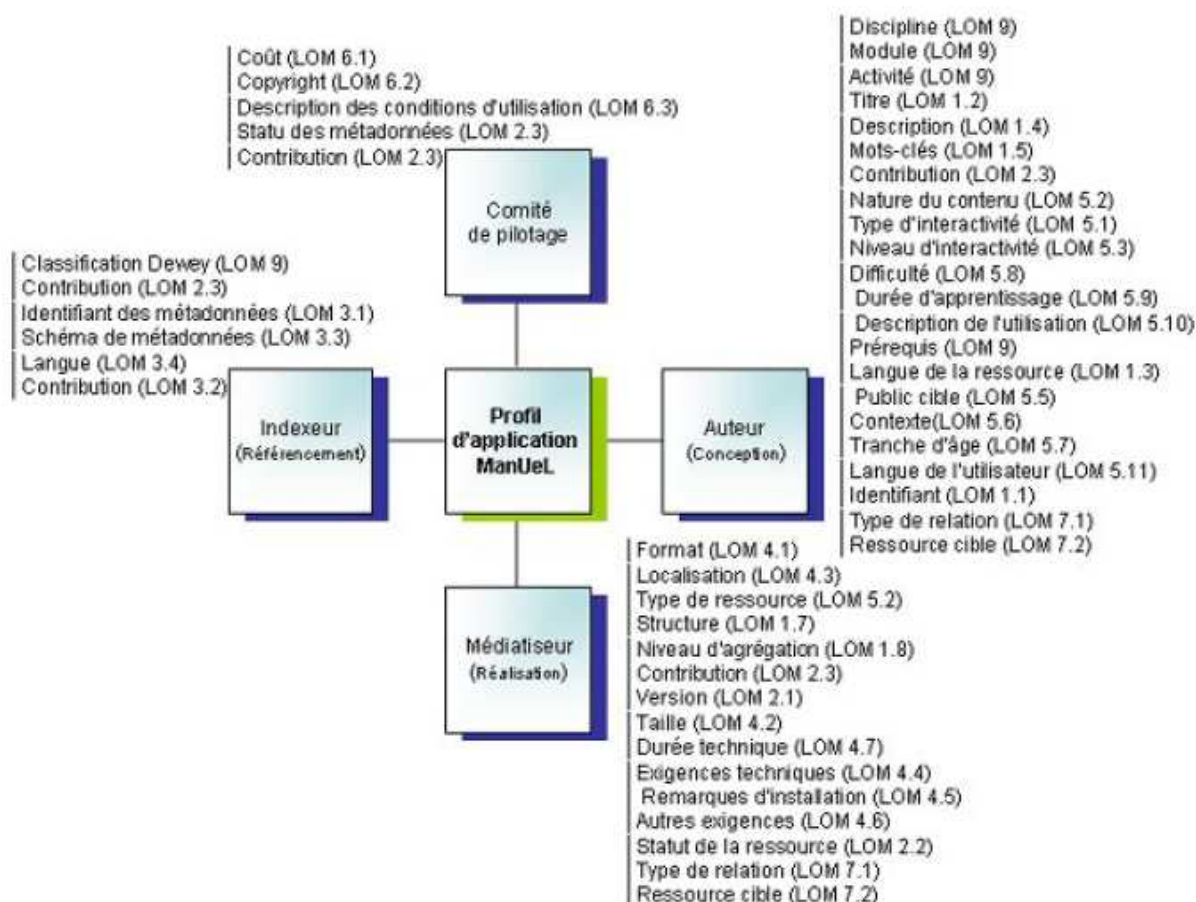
Coût (LOM 6.1)
Copyright (LOM 6.2)
Description des conditions d'utilisation (LOM 6.3)
Statu des métadonnées (LOM 2.3)
Contribution (LOM 2.3)

Comité de pilotage

Discipline (LOM 9)
Module (LOM 9)
Activité (LOM 9)
Titre (LOM 1.2)
Description (LOM 1.4)
Mots-clés (LOM 1.5)
Contribution (LOM 2.3)
Nature du contenu (LOM 5.2)
Type d'interactivité (LOM 5.1)
Niveau d'interactivité (LOM 5.3)
Difficulté (LOM 5.8)
Durée d'apprentissage (LOM 5.9)
Description de l'utilisation (LOM 5.10)
Prérequis (LOM 9)
Langue de la ressource (LOM 1.3)
Public cible (LOM 5.5)
Contexte(LOM 5.6)
Tranche d'âge (LOM 5.7)
Langue de l'utilisateur (LOM 5.11)
Identifiant (LOM 1.1)
Type de relation (LOM 7.1)
Ressource cible (LOM 7.2)

Classification Dewey (LOM 9)
Contribution (LOM 2.3)
Identifiant des métadonnées (LOM 3.1)
Schéma de métadonnées (LOM 3.3)
Langue (LOM 3.4)
Contribution (LOM 3.2)

Indexeur (Référencement)

Profil d'application ManUeL

Auteur (Conception)

Médiatiseur (Réalisation)

Format (LOM 4.1)
Localisation (LOM 4.3)
Type de ressource (LOM 5.2)
Structure (LOM 1.7)
Niveau d'agrégation (LOM 1.8)
Contribution (LOM 2.3)
Version (LOM 2.1)
Taille (LOM 4.2)
Durée technique (LOM 4.7)
Exigences techniques (LOM 4.4)
Remarques d'installation (LOM 4.5)
Autres exigences (LOM 4.6)
Statut de la ressource (LOM 2.2)
Type de relation (LOM 7.1)
Ressource cible (LOM 7.2)